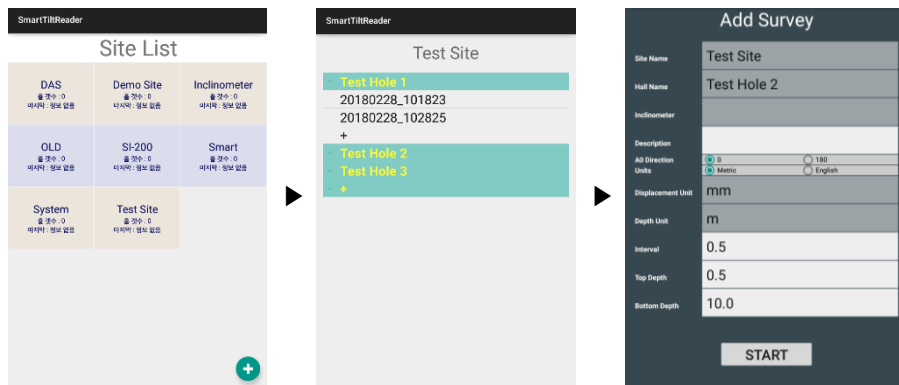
SmartTiltReader

Site List

DAS
홀 갯수 : 0
마지막 : 정보 없음

Demo Site
홀 갯수 : 0
마지막 : 정보 없음

Inclinometer
홀 갯수 : 0
마지막 : 정보 없음

OLD
홀 갯수 : 0
마지막 : 정보 없음

SI-200
홀 갯수 : 0
마지막 : 정보 없음

Smart
홀 갯수 : 0
마지막 : 정보 없음

System
홀 갯수 : 0
마지막 : 정보 없음

Test Site
홀 갯수 : 0
마지막 : 정보 없음

+

SmartTiltReader

Test Site

Test Hole 1
20180228_101823
20180228_102825
+
Test Hole 2
Test Hole 3
+

Add Survey

| | |
|---|---|
| Site Name | Test Site |
| Hall Name | Test Hole 2 |
| Inclinometer | |
| Description | |
| All Direction | 0 / 180 |
| Units | Metric / English |
| Displacement Unit | mm |
| Depth Unit | m |
| Interval | 0.5 |
| Top Depth | 0.5 |
| Bottom Depth | 10.0 |

START